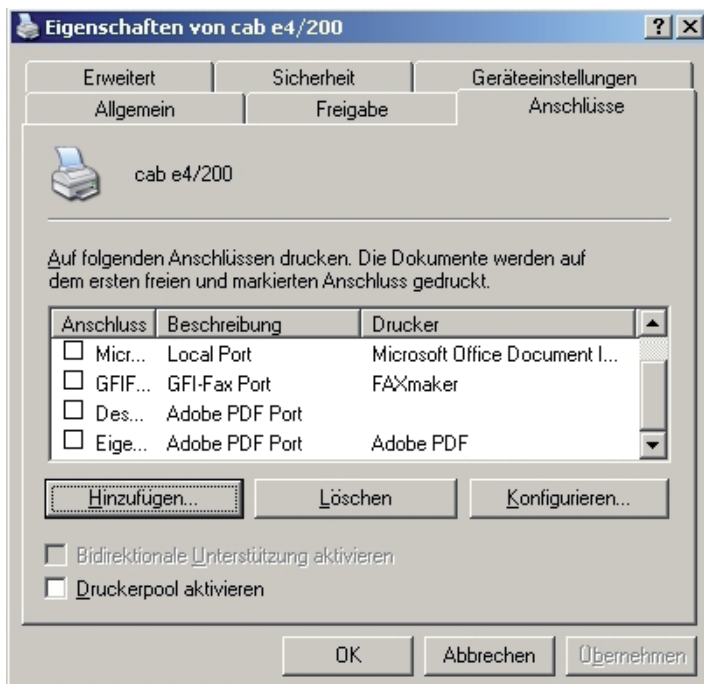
Eigenschaften von cab e4/200

?

Erweitert
Sicherheit
Geräteeinstellungen
Allgemein
Freigabe
Anschlüsse

cab e4/200

Auf folgenden Anschlüssen drucken. Die Dokumente werden auf dem ersten freien und markierten Anschluss gedruckt.

| Anschluss | Beschreibung | Drucker |
|---|---|---|
| Micr... | Local Port | Microsoft Office Document I... |
| GFIF... | GFI-Fax Port | FAXmaker |
| Des... | Adobe PDF Port | |
| Eige... | Adobe PDF Port | Adobe PDF |

Hinzufügen...
Löschen
Konfigurieren...

Bidirektionale Unterstützung aktivieren
Druckerpool aktivieren

OK
Abbrechen
Übernehmen